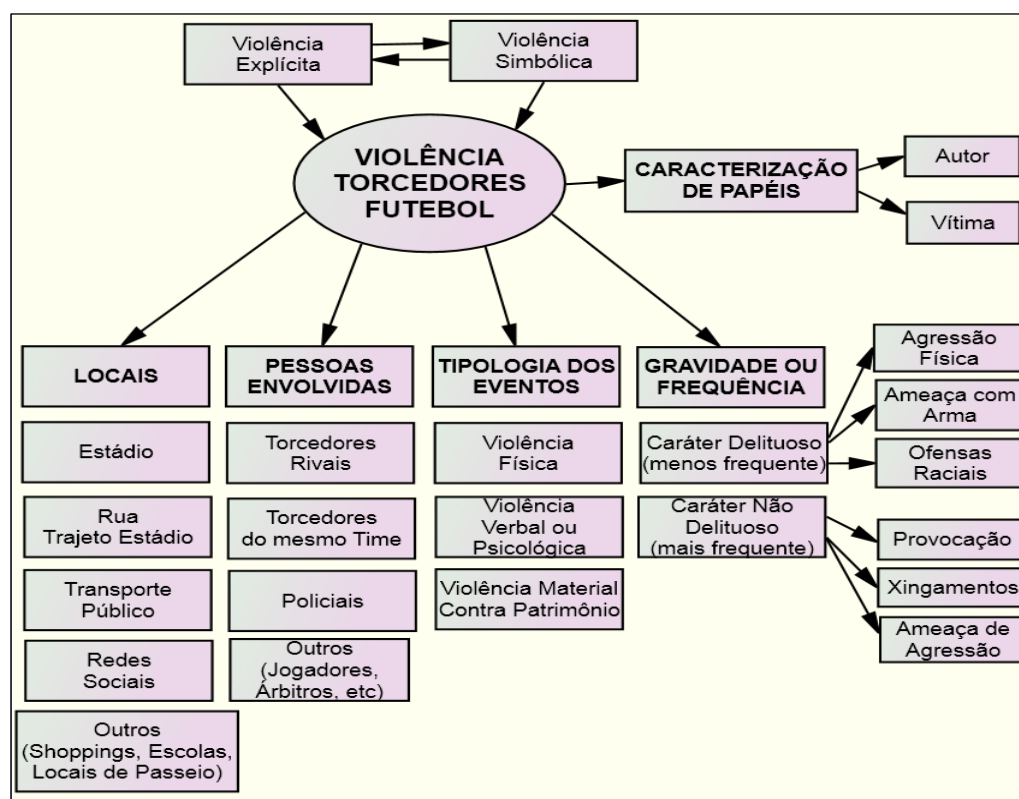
Violência Explícita

Violência Simbólica

VIOLÊNCIA TORCEDORES FUTEBOL

CARACTERIZAÇÃO DE PAPÉIS

Autor

Vítima

LOCAIS

Estádio

Rua Trajeto Estádio

Transporte Público

Redes Sociais

Outros (Shoppings, Escolas, Locais de Passeio)

PESSOAS ENVOLVIDAS

Torcedores Rivais

Torcedores do mesmo Time

Policiais

Outros (Jogadores, Árbitros, etc)

TIPOLOGIA DOS EVENTOS

Violência Física

Violência Verbal ou Psicológica

Violência Material Contra Patrimônio

GRAVIDADE OU FREQUÊNCIA

Caráter Delituoso (menos frequente)

Agressão Física

Ameaça com Arma

Ofensas Raciais

Caráter Não Delituoso (mais frequente)

Provocação

Xingamentos

Ameaça de Agressão